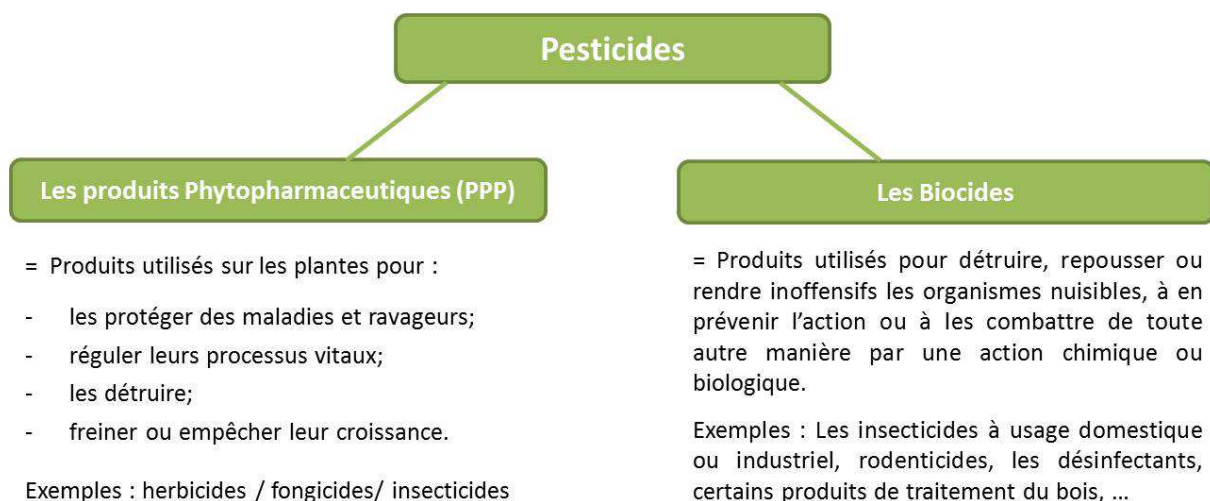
Pesticides

Les produits Phytopharmaceutiques (PPP)

= Produits utilisés sur les plantes pour :

- les protéger des maladies et ravageurs;
- réguler leurs processus vitaux;
- les détruire;
- freiner ou empêcher leur croissance.

Exemples : herbicides / fongicides/ insecticides

Les Biocides

= Produits utilisés pour détruire, repousser ou rendre inoffensifs les organismes nuisibles, à en prévenir l'action ou à les combattre de toute autre manière par une action chimique ou biologique.

Exemples : Les insecticides à usage domestique ou industriel, rodenticides, les désinfectants, certains produits de traitement du bois, ...